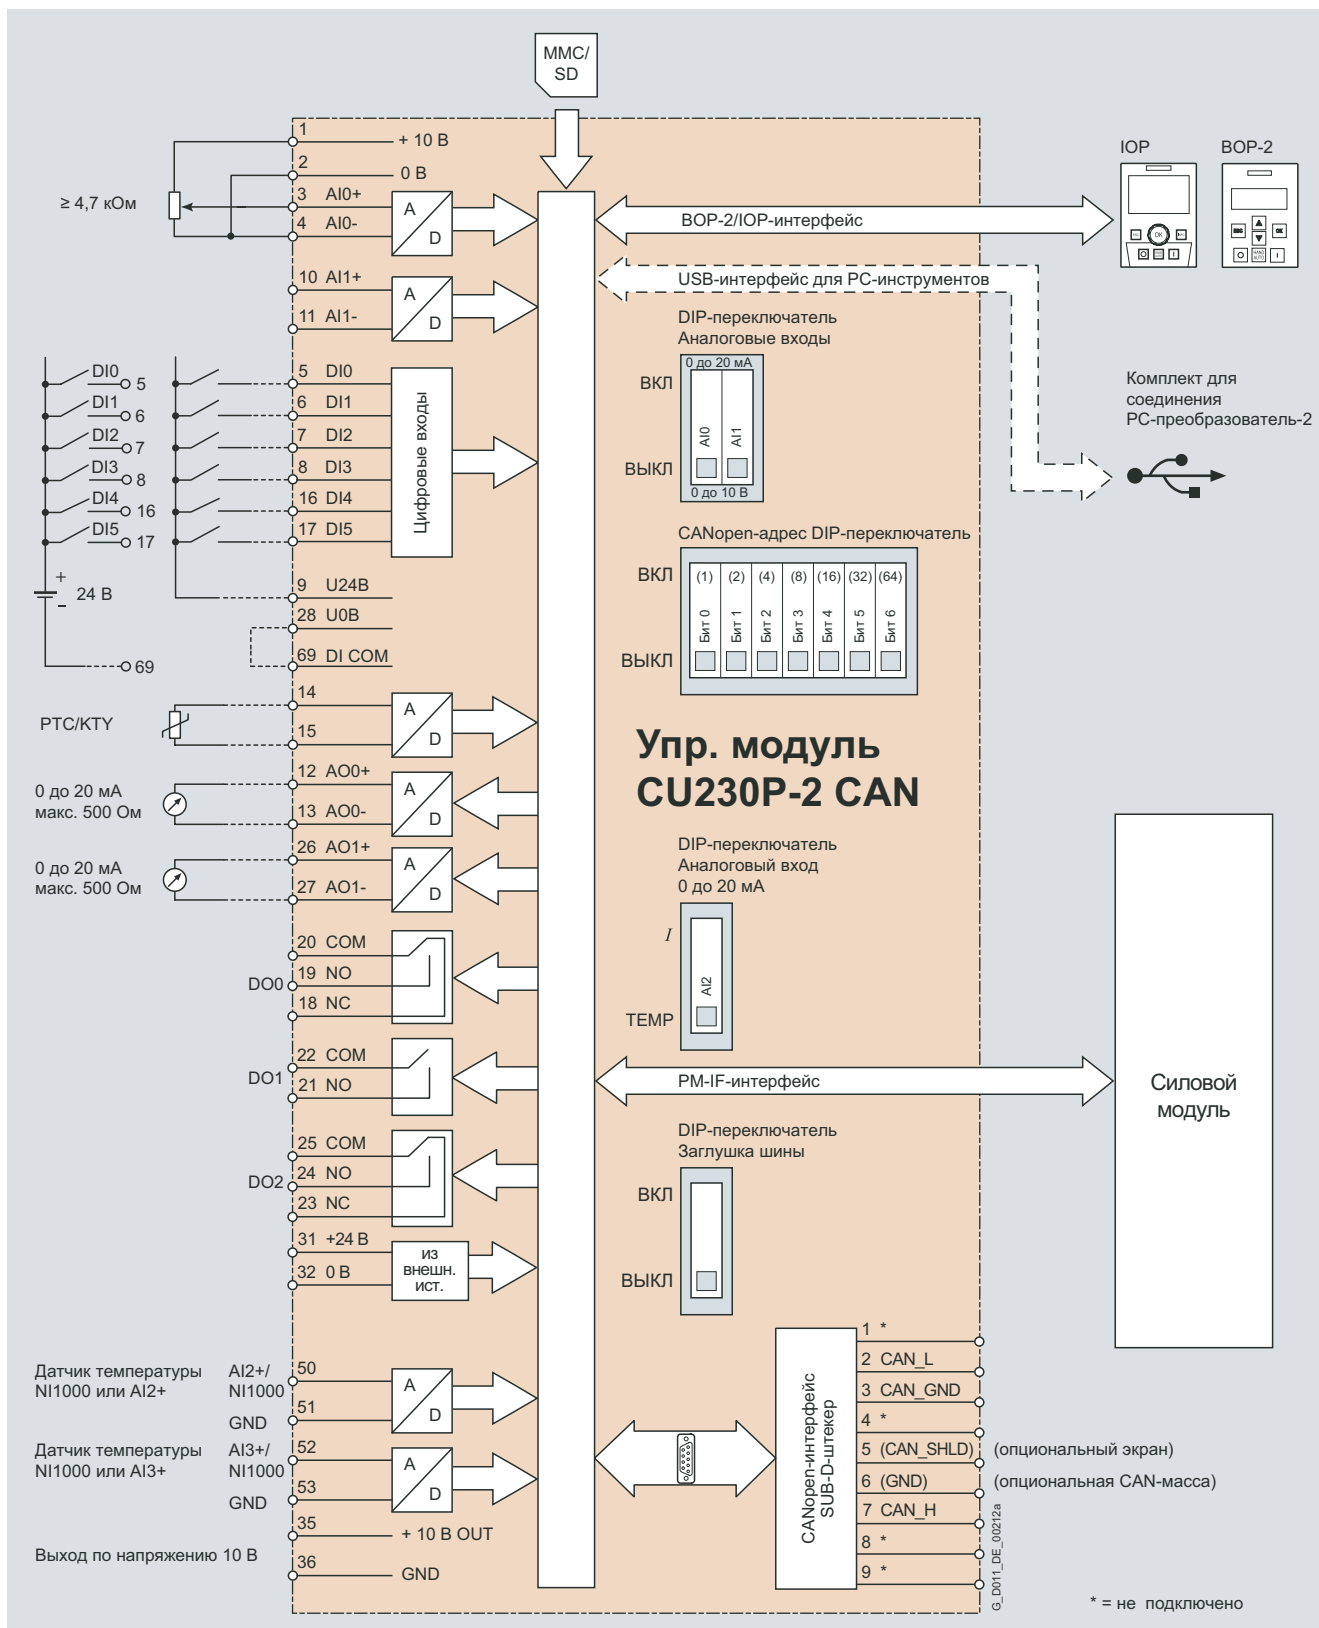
MMC/
SD

1 + 10 В
2 0 В
≥ 4,7 кОм
3 AI0+
4 AI0-
A
D
BOP-2/IOP-интерфейс
IOP
BOP-2
10 AI1+
11 AI1-
A
D
USB-интерфейс для PC-инструментов
DIP-переключатель
Аналоговые входы
0 до 20 мA
ВКЛ
AI0
AI1
ВЫКЛ
0 до 10 В
Комплект для соединения PC-преобразователь-2

DI0 5
DI1 6
DI2 7
DI3 8
DI4 16
DI5 17
5 DI0
6 DI1
7 DI2
8 DI3
16 DI4
17 DI5
Цифровые входы
+
- 24 В
69
9 U24B
28 U0B
69 DI COM

CANopen-адрес DIP-переключатель
ВКЛ
(1) (2) (4) (8) (16) (32) (64)
Бит 0 Бит 1 Бит 2 Бит 3 Бит 4 Бит 5 Бит 6
ВЫКЛ

PTC/KTY
14
15
A
D
Упр. модуль
CU230P-2 CAN

0 до 20 мA
макс. 500 Ом
12 AO0+
13 AO0-
0 до 20 мA
макс. 500 Ом
26 AO1+
27 AO1-

DIP-переключатель
Аналоговый вход
0 до 20 мA
$I$
AI2
TEMP

DO0
20 COM
19 NO
18 NC
DO1
22 COM
21 NO
PM-IF-интерфейс
Силовой модуль
DO2
25 COM
24 NO
23 NC
DIP-переключатель
Заглушка шины
ВКЛ
ВЫКЛ
31 +24 В
32 0 В
из внешн. ист.

Датчик температуры NI1000 или AI2+
AI2+/ NI1000
50
51
GND
Датчик температуры NI1000 или AI3+
AI3+/ NI1000
52
53
GND
Выход по напряжению 10 В
35 + 10 В OUT
36 GND

CANopen-интерфейс
SUB-D-штекер
1 *
2 CAN_L
3 CAN_GND
4 *
5 (CAN_SHLD) (опциональный экран)
6 (GND) (опциональная CAN-масса)
7 CAN_H
8 *
9 *
G_D011_DE_00212a
* = не подключено